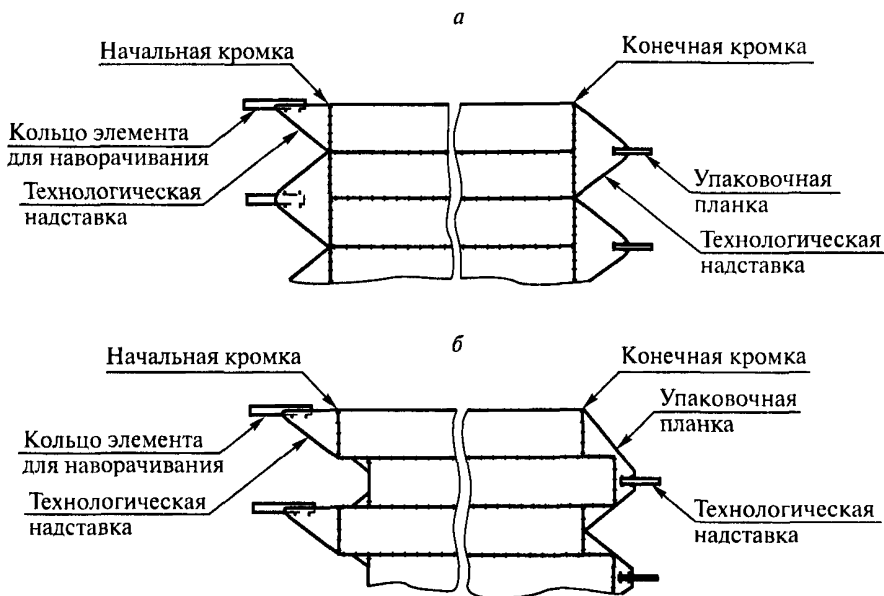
а

Начальная кромка

Конечная кромка

Кольцо элемента для наворачивания

Технологическая надставка

Упаковочная планка

Технологическая надставка

б

Начальная кромка

Конечная кромка

Упаковочная планка

Кольцо элемента для наворачивания

Технологическая надставка

Технологическая надставка